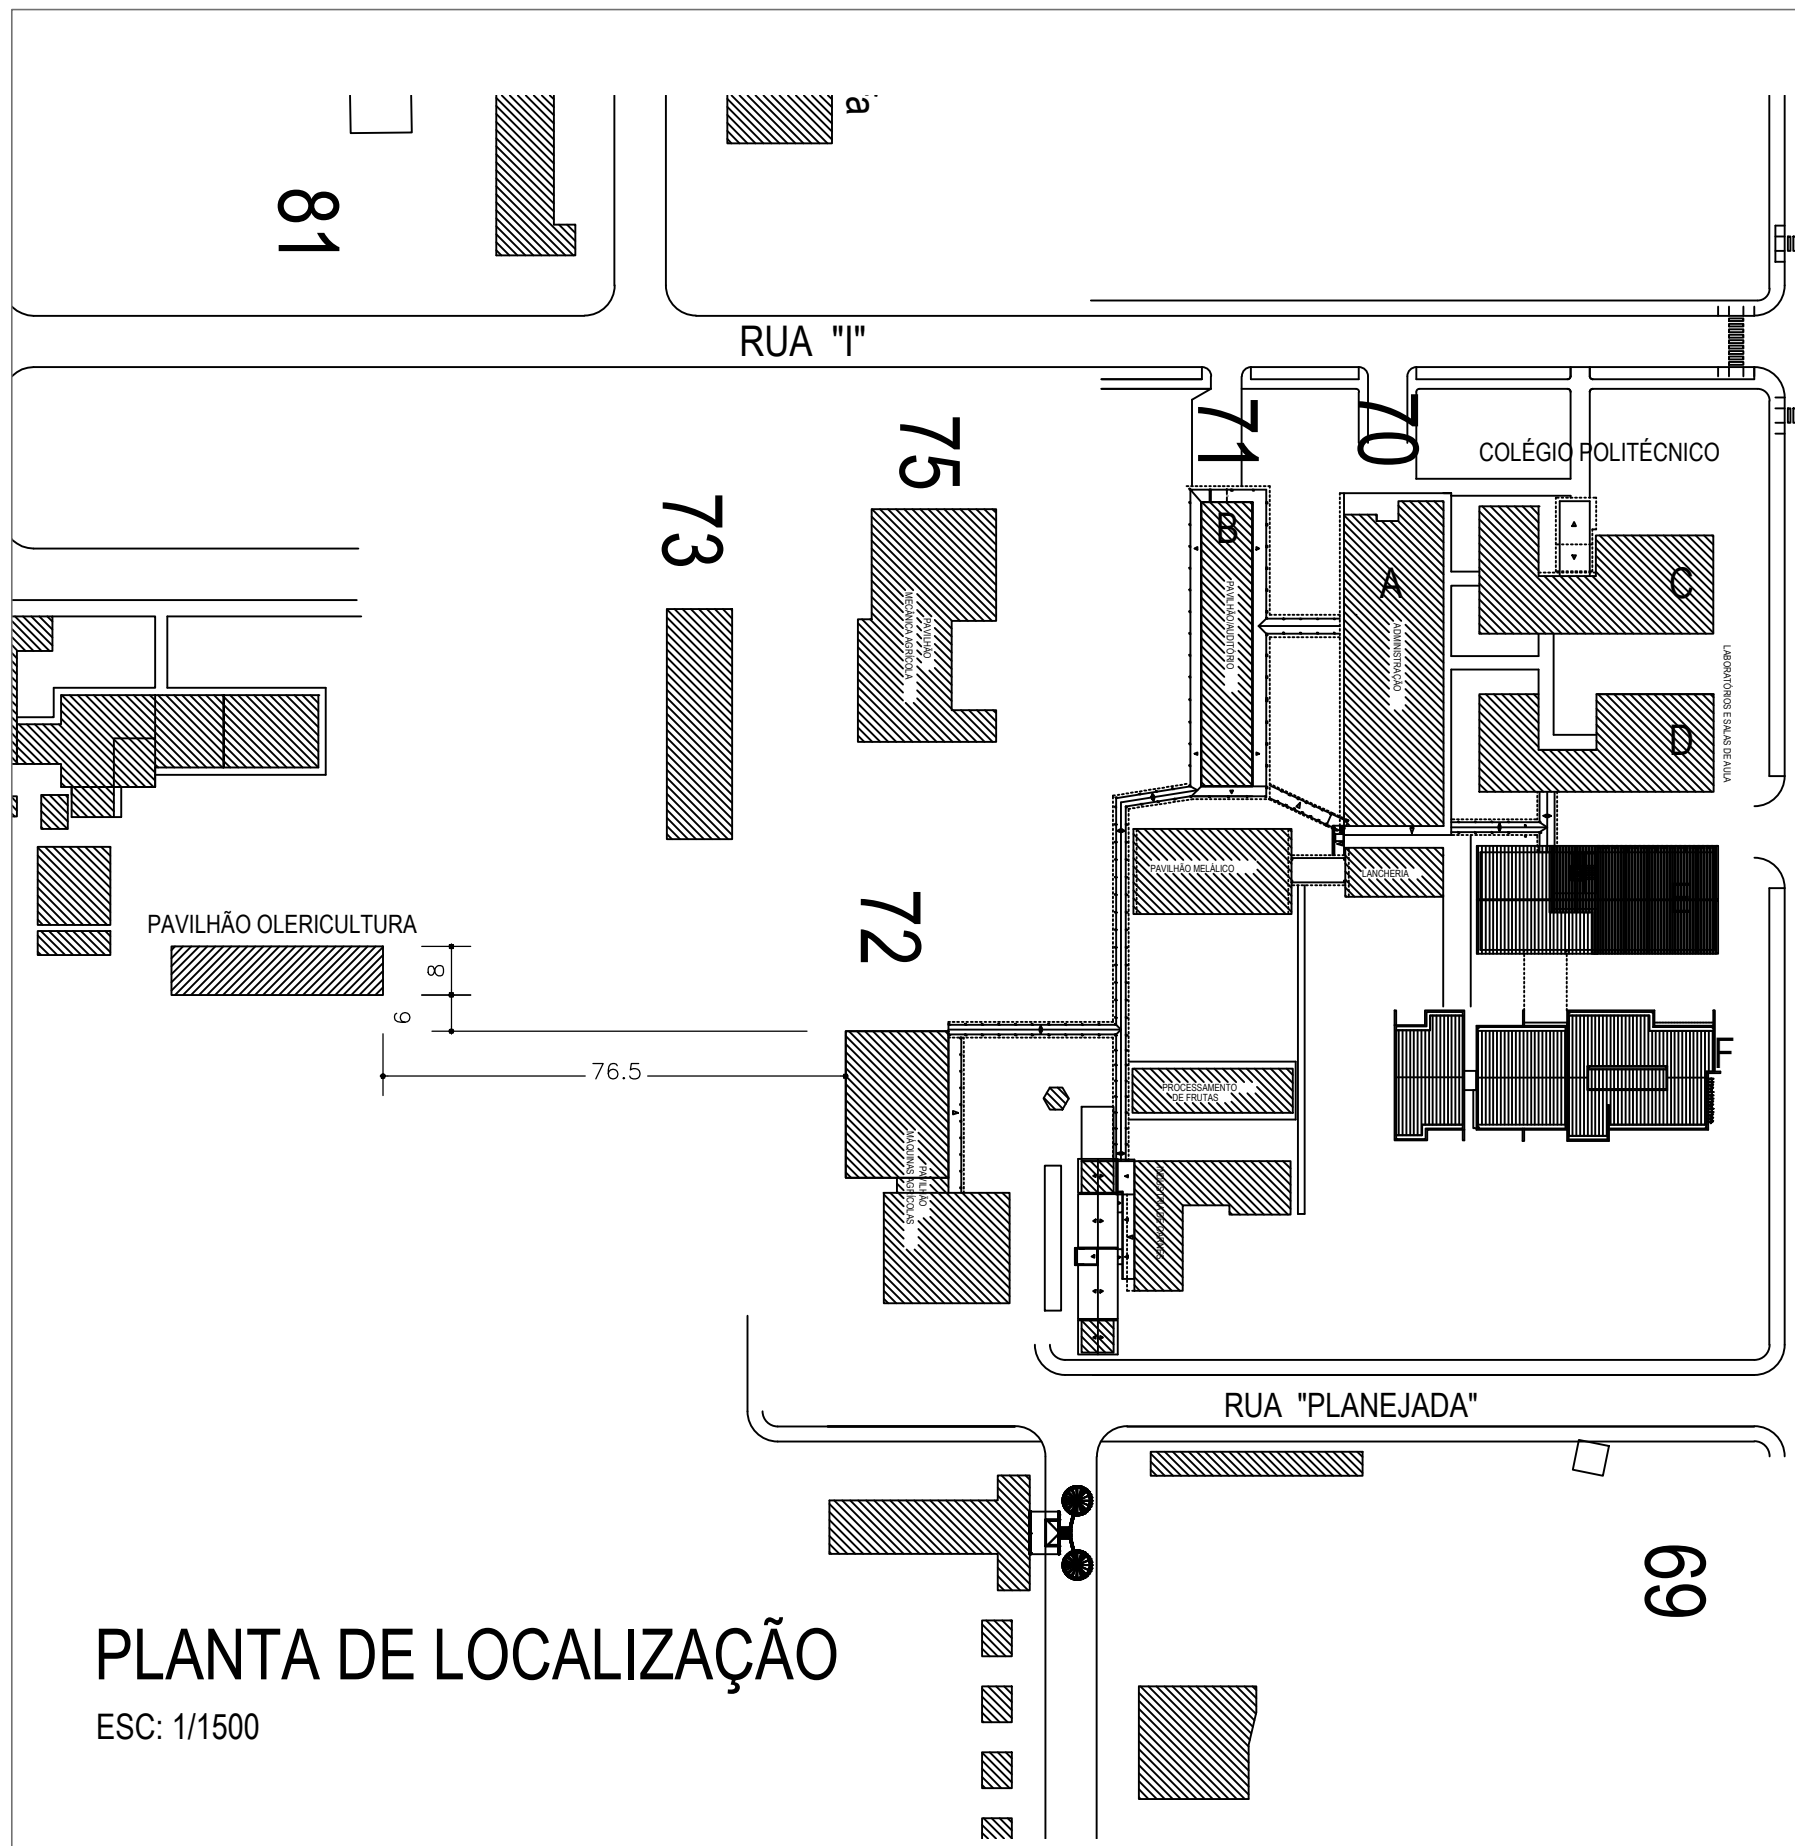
a

81

RUA "I"

75

73

71

70

COLÉGIO POLITÉCNICO

B

A

C

PAVILHÃO MECÂNICA AGRÍCOLA

PAVILHÃO/AUDITÓRIO

ADMINISTRAÇÃO

LABORATÓRIOS E SALAS DE AULA

D

PAVILHÃO MELÁLICO

LANCHERIA

E

PAVILHÃO OLERICULTURA

72

8

6

76.5

F

PROCESSAMENTO DE FRUTAS

PAVILHÃO MÁQUINAS AGRÍCOLAS

INDÚSTRIA DE CARNES

RUA "PLANEJADA"

69

PLANTA DE LOCALIZAÇÃO

ESC: 1/1500